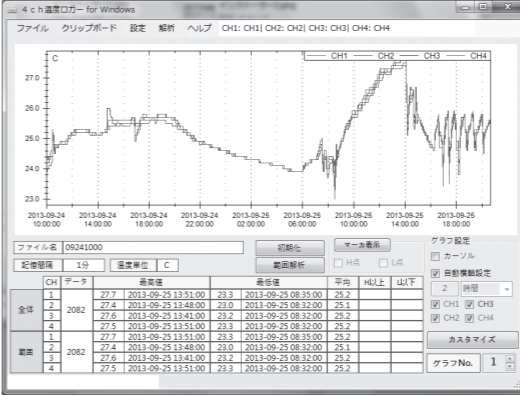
4ｃｈ温度ロガー for Windows

ファイル　クリップボード　設定　解析　ヘルプ　CH1: CH1| CH2: CH2| CH3: CH3| CH4: CH4

C

CH1　CH2　CH3　CH4

27.0
26.0
25.0
24.0
23.0

2013-09-24 10:00:00
2013-09-24 14:00:00
2013-09-24 18:00:00
2013-09-24 22:00:00
2013-09-25 02:00:00
2013-09-25 06:00:00
2013-09-25 10:00:00
2013-09-25 14:00:00
2013-09-25 18:00:00

ファイル名　09241000
記録間隔　1分　温度単位　C

初期化　マーカ表示
範囲解析　H名　L名

グラフ設定
カーソル
自動横軸設定
2　時間
CH1　CH3
CH2　CH4

| | CH | データ | 最高値 | | 最低値 | | 平均 | H以上 | L以下 |
|---|---|---|---|---|---|---|---|---|---|
| 全体 | 1 | 2082 | 27.7 | 2013-09-25 13:51:00 | 23.3 | 2013-09-25 08:35:00 | 25.2 | | |
| | 2 | | 27.4 | 2013-09-25 13:48:00 | 23.0 | 2013-09-25 08:32:00 | 25.1 | | |
| | 3 | | 27.6 | 2013-09-25 13:41:00 | 23.2 | 2013-09-25 08:32:00 | 25.2 | | |
| | 4 | | 27.5 | 2013-09-25 13:51:00 | 23.3 | 2013-09-25 08:32:00 | 25.2 | | |
| 範囲 | 1 | 2082 | 27.7 | 2013-09-25 13:51:00 | 23.3 | 2013-09-25 08:35:00 | 25.2 | | |
| | 2 | | 27.4 | 2013-09-25 13:48:00 | 23.0 | 2013-09-25 08:32:00 | 25.1 | | |
| | 3 | | 27.6 | 2013-09-25 13:41:00 | 23.2 | 2013-09-25 08:32:00 | 25.2 | | |
| | 4 | | 27.5 | 2013-09-25 13:51:00 | 23.3 | 2013-09-25 08:32:00 | 25.2 | | |

カスタマイズ
グラフNo.　1